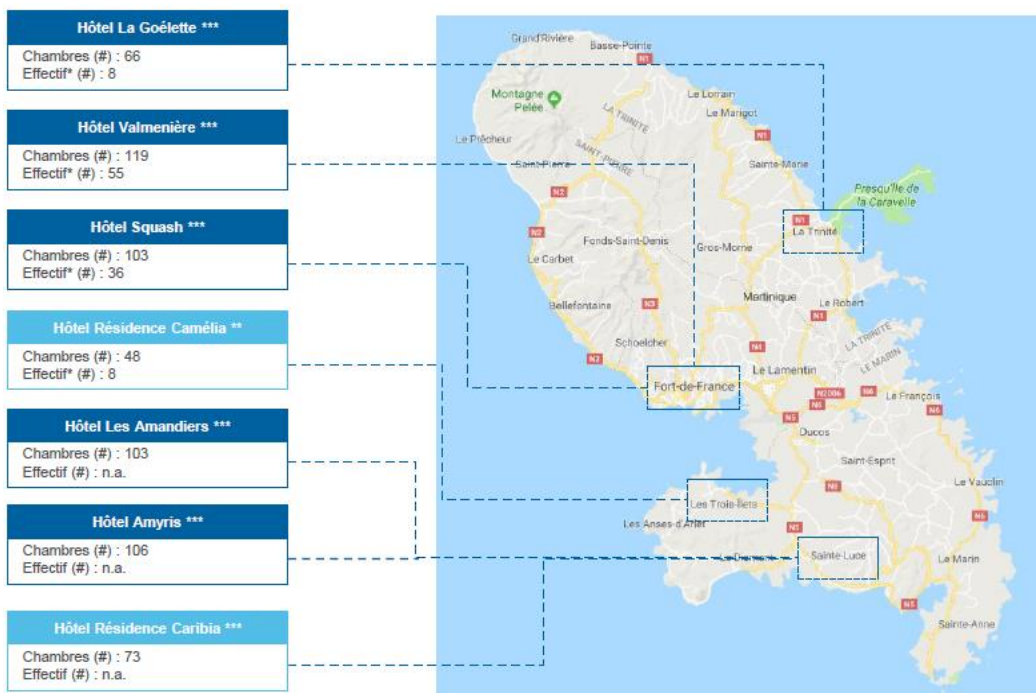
Hôtel La Goélette ***
Chambres (#) : 66
Effectif* (#) : 8

Hôtel Valmenière ***
Chambres (#) : 119
Effectif* (#) : 55

Hôtel Squash ***
Chambres (#) : 103
Effectif* (#) : 36

Hôtel Résidence Camélia **
Chambres (#) : 48
Effectif* (#) : 8

Hôtel Les Amandiers ***
Chambres (#) : 103
Effectif (#) : n.a.

Hôtel Amyris ***
Chambres (#) : 106
Effectif (#) : n.a.

Hôtel Résidence Caribia ***
Chambres (#) : 73
Effectif (#) : n.a.

Grand'Rivière
Basse-Pointe
N1
Montagne Pelée
Le Lorrain
Le Marigot
LA TRINITÉ
Le Prêcheur
SAINT-PIERRE
Saint-Pierre
N1
Sainte-Marie
Presqu'île de la Caravelle
N2
N1
La Trinité
N2
Fonds-Saint-Denis
Gros-Morne
Le Carbet
Martinique
Le Robert
Bellefontaine
N3
N1
LA TRINITÉ
Schoelcher
LE MARIN
N2
N1
Fort-de-France
Le Lamentin
N2006
N6
Le François
N6
N5
Ducos
Saint-Esprit
Le Vauclin
N8
Les Trois-Îlets
N6
Les Anses-d'Arlet
N3
Le Diamant
Sainte-Luce
Le Marin
N5
Sainte-Anne